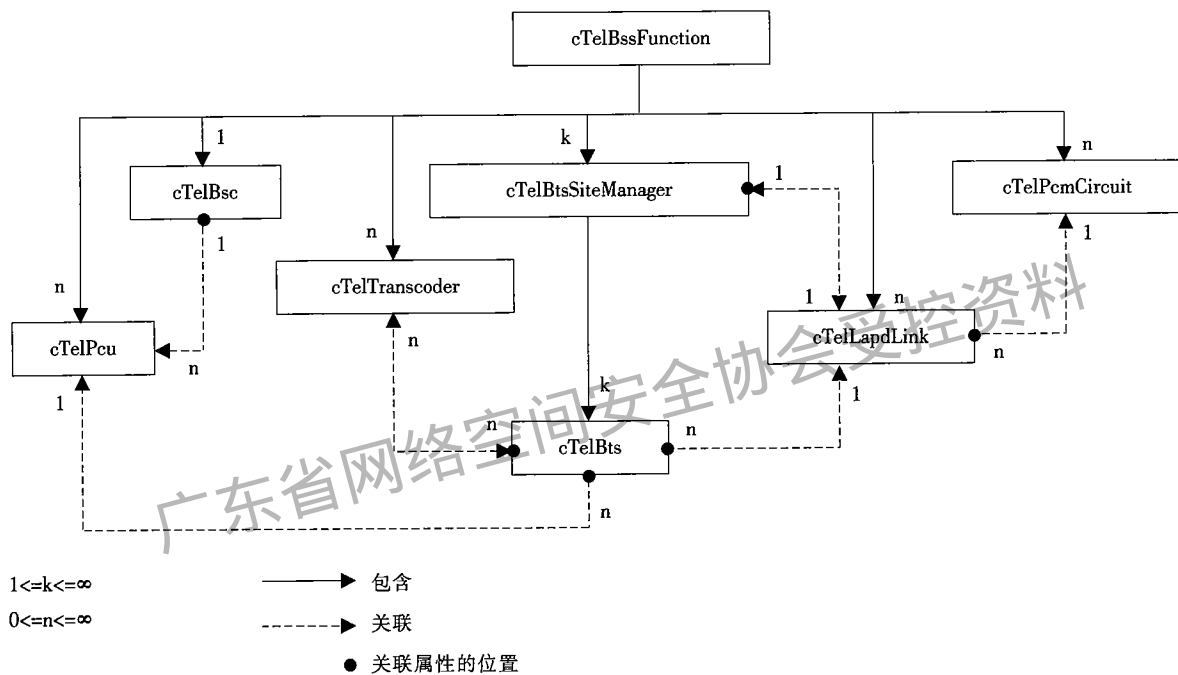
cTelBssFunction

1
k
n

cTelBsc

1

cTelBtsSiteManager

1

cTelPcmCircuit

1

n

n

cTelTranscoder

1
n

cTelPcu

n

n

cTelLapdLink

n

1

k

n

1

n

cTelBts

n

n

广东省网络空间安全协会受控资料

$1<=k<=\infty$
$0<=n<=\infty$

包含
关联
关联属性的位置